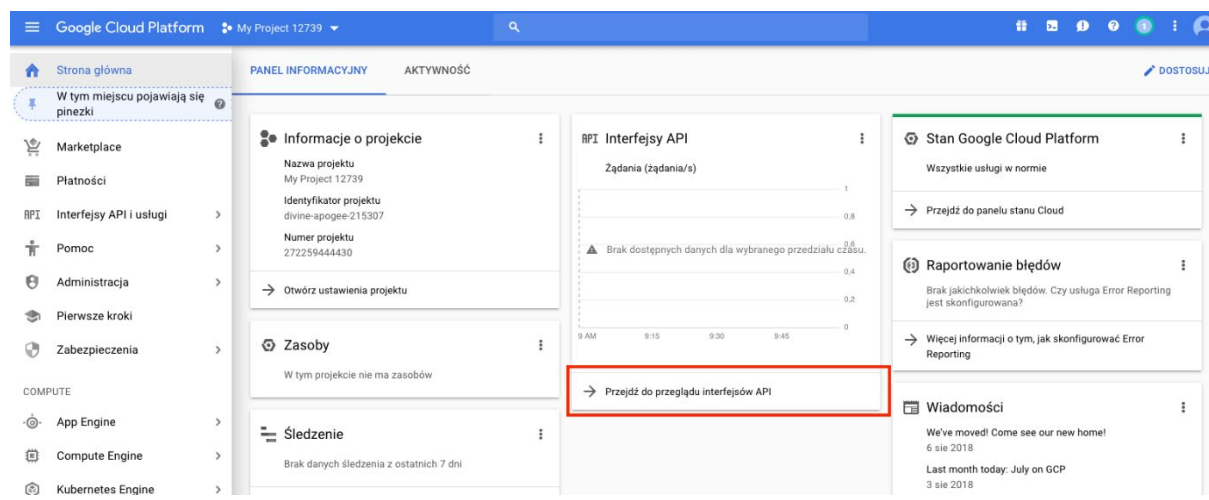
Google Cloud Platform My Project 12739

Strona główna
W tym miejscu pojawiają się pinezki
Marketplace
Płatności
API Interfejsy API i usługi
Pomoc
Administracja
Pierwsze kroki
Zabezpieczenia
COMPUTE
App Engine
Compute Engine
Kubernetes Engine

PANEL INFORMACYJNY AKTYWNOŚĆ DOSTOSUJ

Informacje o projekcie
Nazwa projektu
My Project 12739
Identyfikator projektu
divine-apogee-215307
Numer projektu
272259444430
→ Otwórz ustawienia projektu

Zasoby
W tym projekcie nie ma zasobów

Śledzenie
Brak danych śledzenia z ostatnich 7 dni

API Interfejsy API
Żądania (żądania/s)
1
0,8
0,6
Brak dostępnych danych dla wybranego przedziału czasu.
0,4
0,2
0
9 AM 9:15 9:30 9:45
→ Przejdź do przeglądu interfejsów API

Stan Google Cloud Platform
Wszystkie usługi w normie
→ Przejdź do panelu stanu Cloud

Raportowanie błędów
Brak jakichkolwiek błędów. Czy usługa Error Reporting jest skonfigurowana?
→ Więcej informacji o tym, jak skonfigurować Error Reporting

Wiadomości
We've moved! Come see our new home!
6 sie 2018
Last month today: July on GCP
3 sie 2018